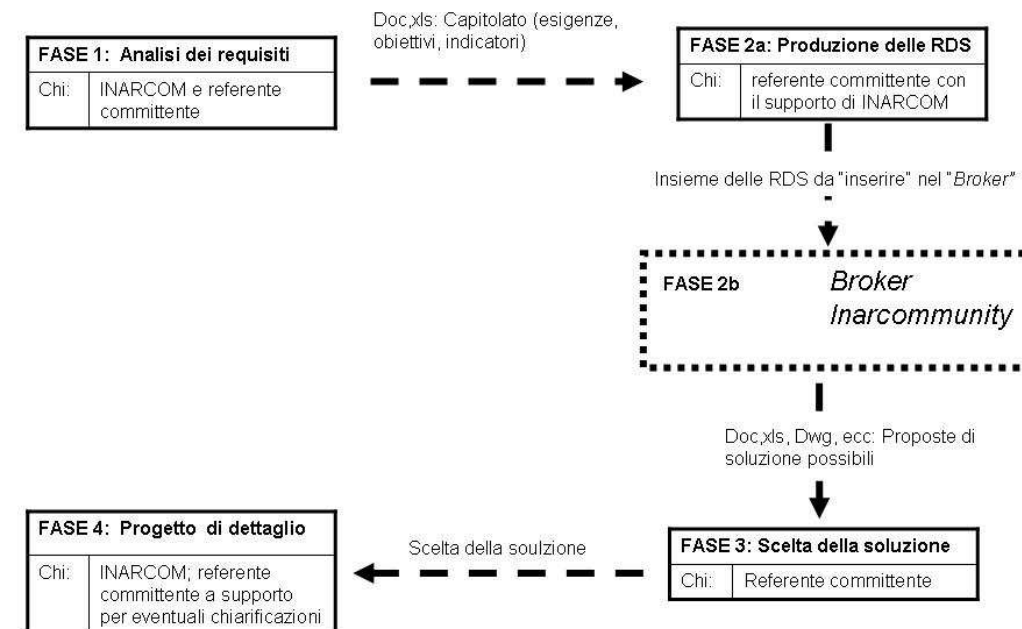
FASE 1: Analisi dei requisiti

| Chi: | INARCOM e referente committente |
|---|---|

Doc,xls: Capitolato (esigenze, obiettivi, indicatori)

FASE 2a: Produzione delle RDS

| Chi: | referente committente con il supporto di INARCOM |
|---|---|

Insieme delle RDS da "inserire" nel "*Broker*"

FASE 2b *Broker Inarcommunity*

Doc,xls, Dwg, ecc: Proposte di soluzione possibili

FASE 3: Scelta della soluzione

| Chi: | Referente committente |
|---|---|

Scelta della soulzione

FASE 4: Progetto di dettaglio

| Chi: | INARCOM; referente committente a supporto per eventuali chiarificazioni |
|---|---|